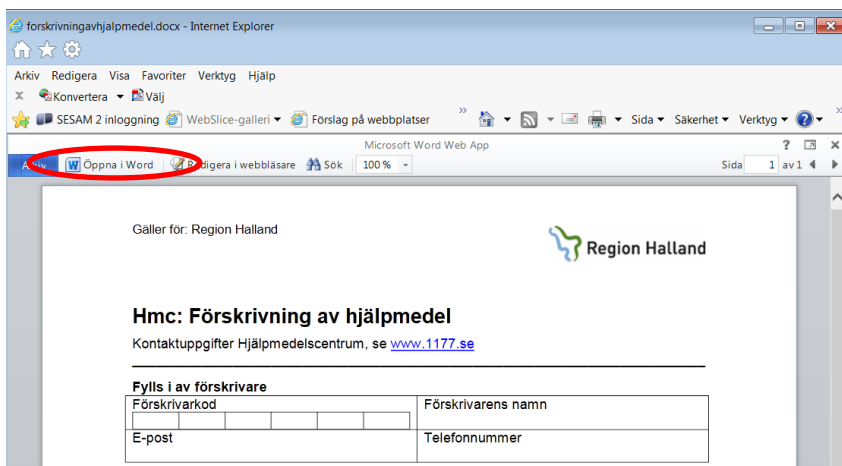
forskrivningavhjalpmedel.docx - Internet Explorer

Arkiv Redigera Visa Favoriter Verktyg Hjälp

Konvertera Välj

SESAM 2 inloggning WebSlice-galleri Förslag på webbplatser Sida Säkerhet Verktyg

Microsoft Word Web App

Arkiv Öppna i Word Redigera i webbläsare Sök 100 % Sida 1 av 1

Gäller för: Region Halland

Region Halland

Hmc: Förskrivning av hjälpmedel

Kontaktuppgifter Hjälpmedelscentrum, se www.1177.se

Fylls i av förskrivare

| Förskrivarkod | Förskrivarens namn |
|---|---|
| E-post | Telefonnummer |